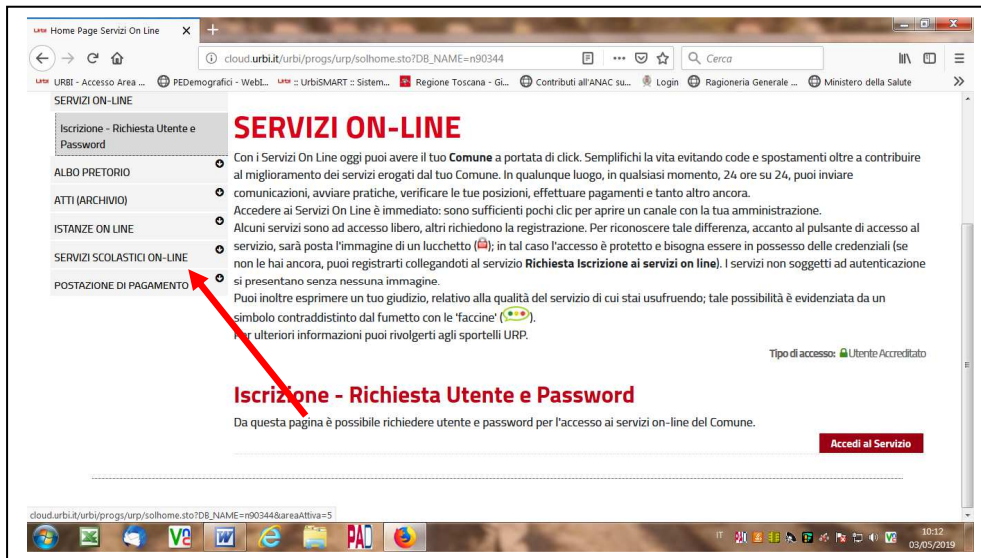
Home Page Servizi On Line

cloud.urbi.it/urbi/progs/urp/solhome.sto?DB_NAME=n90344

Cerca

URBI - Accesso Area ... PEDemografici - WebI... :: UrbiSMART :: Sistem... Regione Toscana - Gi... Contributi all'ANAC su... Login Ragioneria Generale ... Ministero della Salute

SERVIZI ON-LINE
Iscrizione - Richiesta Utente e Password
ALBO PRETORIO
ATTI (ARCHIVIO)
ISTANZE ON LINE
SERVIZI SCOLASTICI ON-LINE
POSTAZIONE DI PAGAMENTO

SERVIZI ON-LINE

Con i Servizi On Line oggi puoi avere il tuo **Comune** a portata di click. Semplifichi la vita evitando code e spostamenti oltre a contribuire al miglioramento dei servizi erogati dal tuo Comune. In qualunque luogo, in qualsiasi momento, 24 ore su 24, puoi inviare comunicazioni, avviare pratiche, verificare le tue posizioni, effettuare pagamenti e tanto altro ancora.
Accedere ai Servizi On Line è immediato: sono sufficienti pochi clic per aprire un canale con la tua amministrazione.
Alcuni servizi sono ad accesso libero, altri richiedono la registrazione. Per riconoscere tale differenza, accanto al pulsante di accesso al servizio, sarà posta l'immagine di un lucchetto (); in tal caso l'accesso è protetto e bisogna essere in possesso delle credenziali (se non le hai ancora, puoi registrarti collegandoti al servizio **Richiesta Iscrizione ai servizi on line**). I servizi non soggetti ad autenticazione si presentano senza nessuna immagine.
Puoi inoltre esprimere un tuo giudizio, relativo alla qualità del servizio di cui stai usufruendo; tale possibilità è evidenziata da un simbolo contraddistinto dal fumetto con le 'faccine' ().
Per ulteriori informazioni puoi rivolgerti agli sportelli URP.

Tipo di accesso: Utente Accreditato

Iscrizione - Richiesta Utente e Password

Da questa pagina è possibile richiedere utente e password per l'accesso ai servizi on-line del Comune.

Accedi al Servizio

cloud.urbi.it/urbi/progs/urp/solhome.sto?DB_NAME=n90344&areaAttiva=5

10:12
03/05/2019